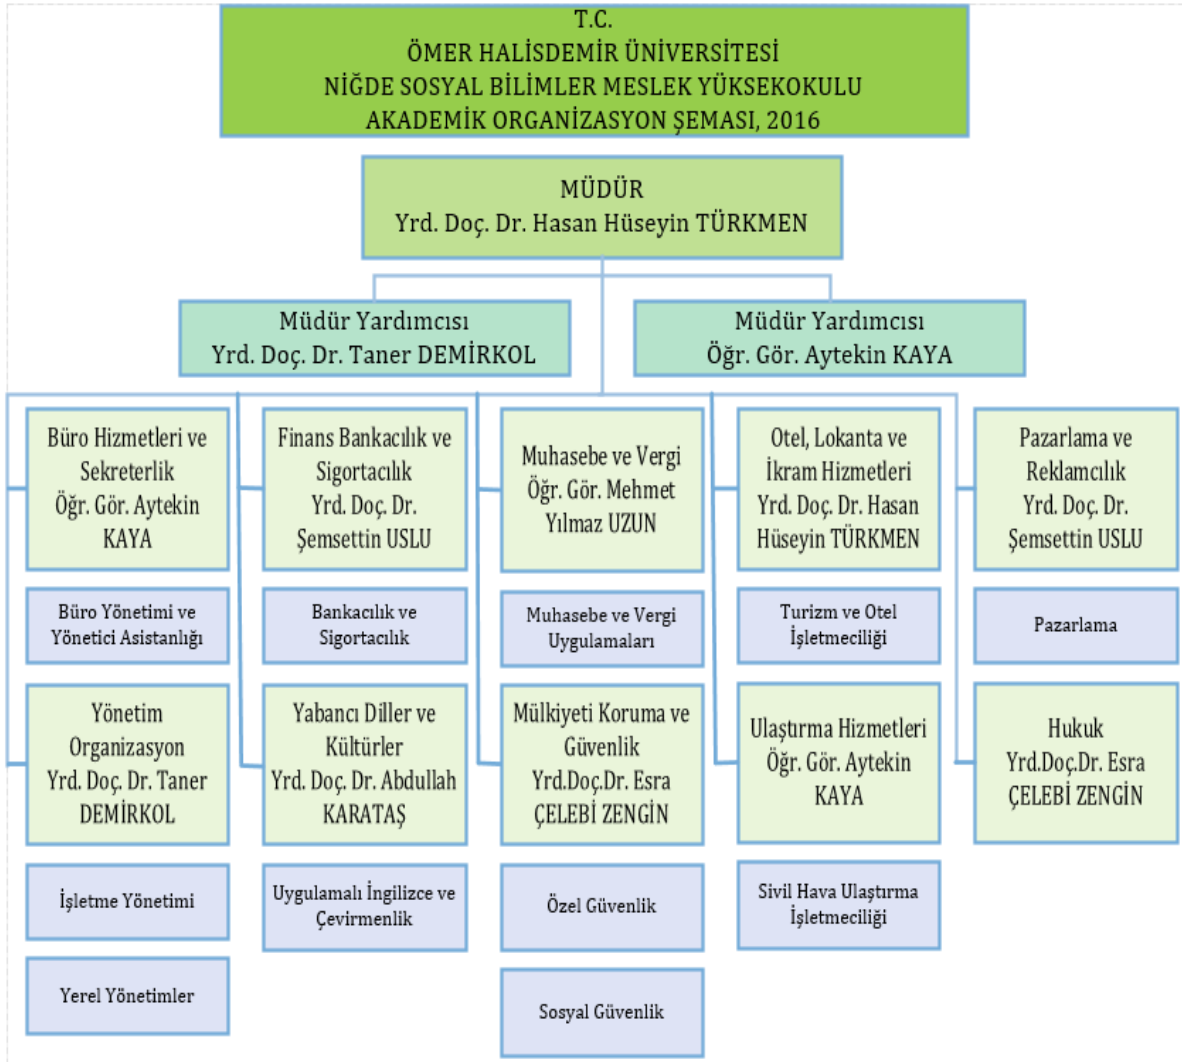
T.C.
ÖMER HALİSDEMİR ÜNİVERSİTESİ
NİĞDE SOSYAL BİLİMLER MESLEK YÜKSEKOKULU
AKADEMİK ORGANİZASYON ŞEMASI, 2016

MÜDÜR
Yrd. Doç. Dr. Hasan Hüseyin TÜRKMEN

Müdür Yardımcısı
Yrd. Doç. Dr. Taner DEMİRKOL

Müdür Yardımcısı
Öğr. Gör. Aytekin KAYA

Büro Hizmetleri ve Sekreterlik
Öğr. Gör. Aytekin KAYA

Büro Yönetimi ve Yönetici Asistanlığı

Yönetim Organizasyon
Yrd. Doç. Dr. Taner DEMİRKOL

İşletme Yönetimi

Yerel Yönetimler

Finans Bankacılık ve Sigortacılık
Yrd. Doç. Dr. Şemsettin USLU

Bankacılık ve Sigortacılık

Yabancı Diller ve Kültürler
Yrd. Doç. Dr. Abdullah KARATAŞ

Uygulamalı İngilizce ve Çevirmenlik

Muhasebe ve Vergi
Öğr. Gör. Mehmet Yılmaz UZUN

Muhasebe ve Vergi Uygulamaları

Mülkiyeti Koruma ve Güvenlik
Yrd.Doç.Dr. Esra ÇELEBİ ZENGİN

Özel Güvenlik

Sosyal Güvenlik

Otel, Lokanta ve İkram Hizmetleri
Yrd. Doç. Dr. Hasan Hüseyin TÜRKMEN

Turizm ve Otel İşletmeciliği

Ulaştırma Hizmetleri
Öğr. Gör. Aytekin KAYA

Sivil Hava Ulaştırma İşletmeciliği

Pazarlama ve Reklamcılık
Yrd. Doç. Dr. Şemsettin USLU

Pazarlama

Hukuk
Yrd.Doç.Dr. Esra ÇELEBİ ZENGİN